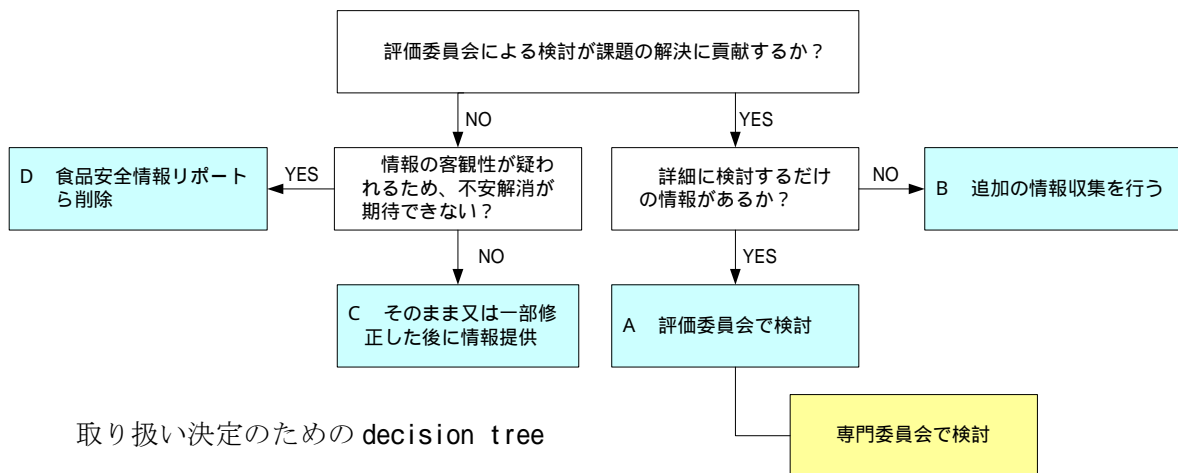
評価委員会による検討が課題の解決に貢献するか？

NO

YES

D 食品安全情報リポートら削除

YES

情報の客観性が疑われるため、不安解消が期待できない？

詳細に検討するだけの情報があるか？

NO

B 追加の情報収集を行う

NO

YES

C そのまま又は一部修正した後に情報提供

A 評価委員会で検討

専門委員会で検討

取り扱い決定のための decision tree